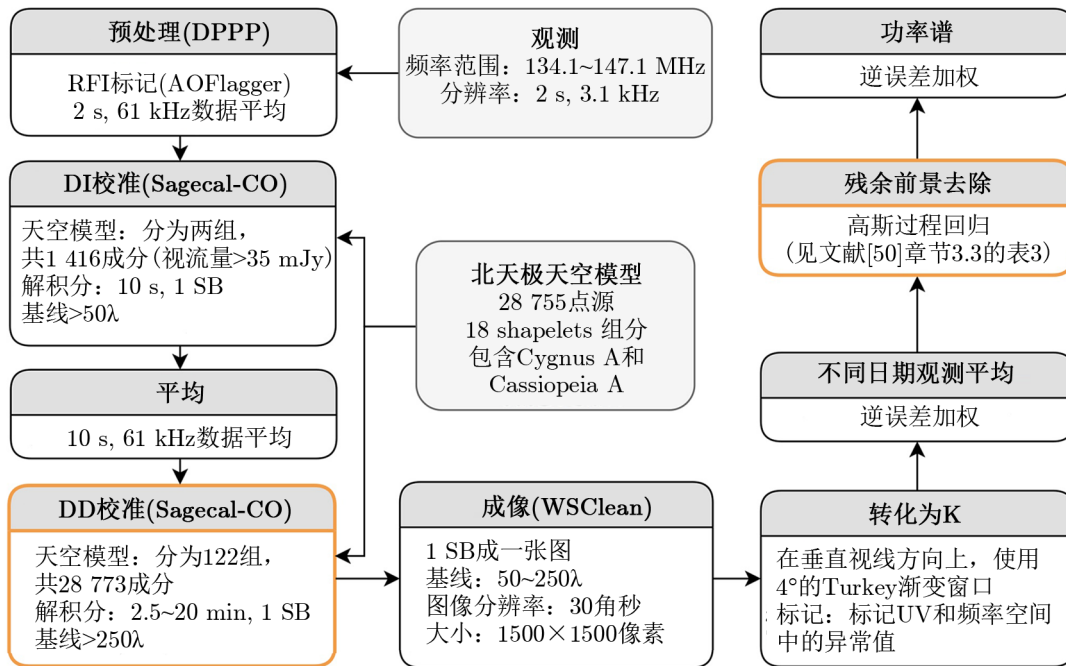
预处理(DPPP)

RFI标记(AOFlagger)
2 s, 61 kHz数据平均

观测
频率范围：134.1~147.1 MHz
分辨率：2 s, 3.1 kHz

DI校准(Sagecal-CO)

天空模型：分为两组，
共1 416成分(视流量>35 mJy)
解积分：10 s, 1 SB
基线>50λ

北天极天空模型
28 755点源
18 shapelets 组分
包含Cygnus A和
Cassiopeia A

平均

10 s, 61 kHz数据平均

DD校准(Sagecal-CO)

天空模型：分为122组，
共28 773成分
解积分：2.5~20 min, 1 SB
基线>250λ

成像(WSClean)

1 SB成一张图
基线：50~250λ
图像分辨率：30角秒
大小：1500×1500像素

转化为K

在垂直视线方向上，使用
4°的Turkey渐变窗口
标记：标记UV和频率空间
中的异常值

不同日期观测平均

逆误差加权

残余前景去除

高斯过程回归
(见文献[50]章节3.3的表3)

功率谱

逆误差加权